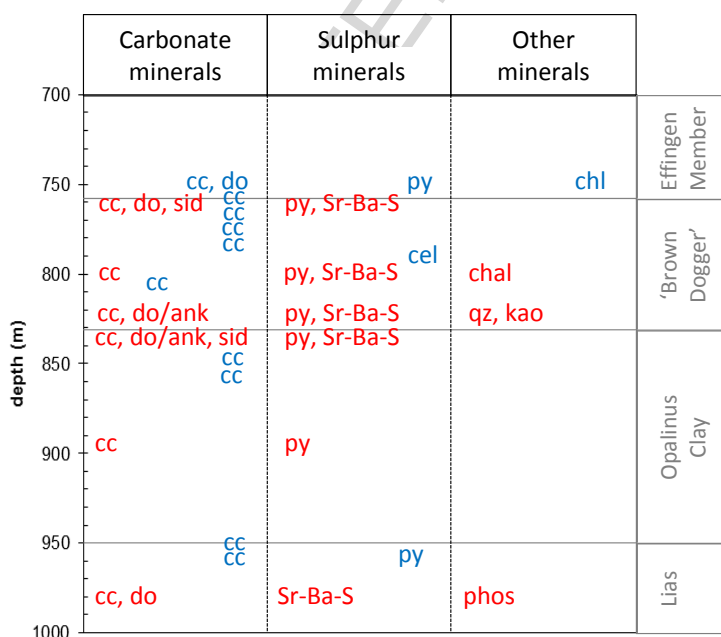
| | Carbonate minerals | Sulphur minerals | Other minerals | |
|---|---|---|---|---|
| 700 | | | | Effingen Member |
| 750 | cc, do; cc, do, sid; cc; cc; cc; cc | py; py, Sr-Ba-S | chl | |
| 800 | cc; cc; cc, do/ank | cel; py, Sr-Ba-S; py, Sr-Ba-S | chal; qz, kao | 'Brown Dogger' |
| 850 | cc, do/ank, sid; cc; cc | py, Sr-Ba-S | | Opalinus Clay |
| 900 | cc | py | | |
| 950 | cc; cc | py | | |
| | cc, do | Sr-Ba-S | phos | Lias |
| 1000 | | | | |

depth (m)